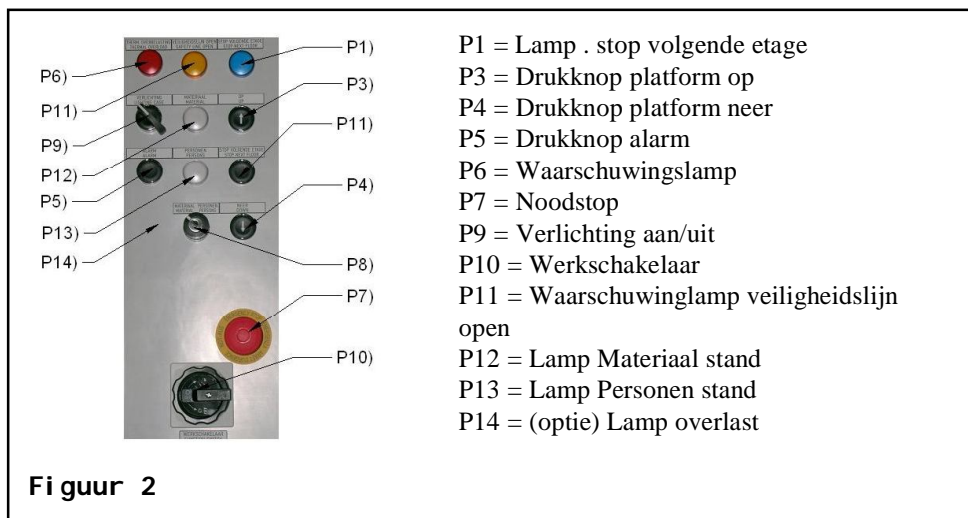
P6)
P11)
P9)
P12)
P5)
P13)
P14)
P1)
P3)
P11)
P4)
P8)
P7)
P10)

P1 = Lamp . stop volgende etage
P3 = Drukknop platform op
P4 = Drukknop platform neer
P5 = Drukknop alarm
P6 = Waarschuwingslamp
P7 = Noodstop
P9 = Verlichting aan/uit
P10 = Werkschakelaar
P11 = Waarschuwinglamp veiligheidslijn open
P12 = Lamp Materiaal stand
P13 = Lamp Personen stand
P14 = (optie) Lamp overlast

Figuur 2